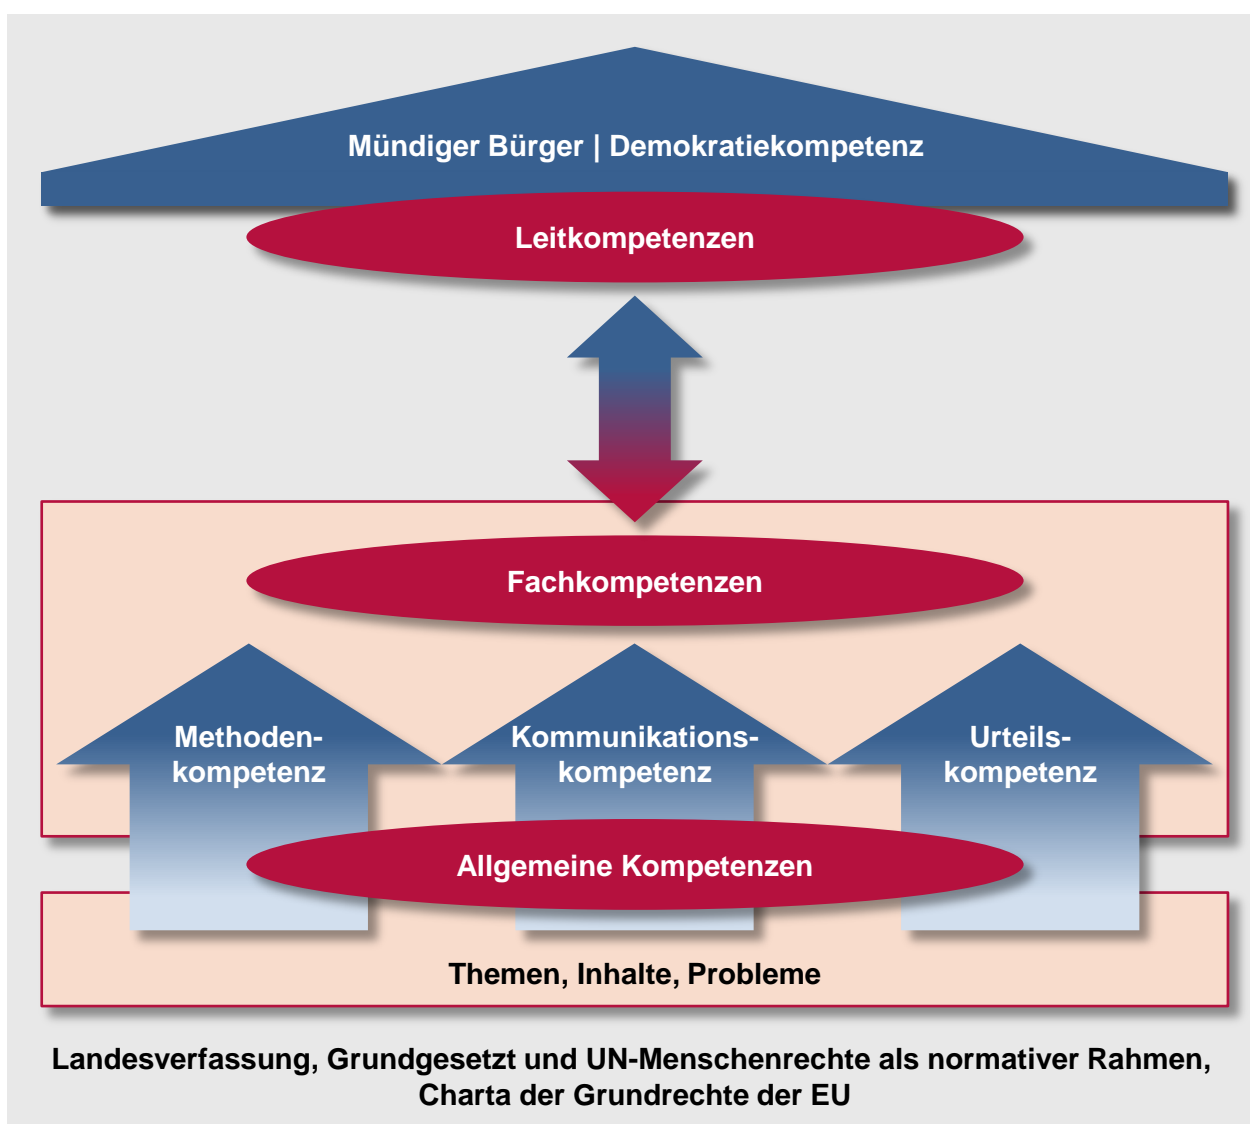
Mündiger Bürger | Demokratiekompetenz

Leitkompetenzen

Fachkompetenzen

Methodenkompetenz

Kommunikationskompetenz

Urteilskompetenz

Allgemeine Kompetenzen

Themen, Inhalte, Probleme

Landesverfassung, Grundgesetzt und UN-Menschenrechte als normativer Rahmen, Charta der Grundrechte der EU